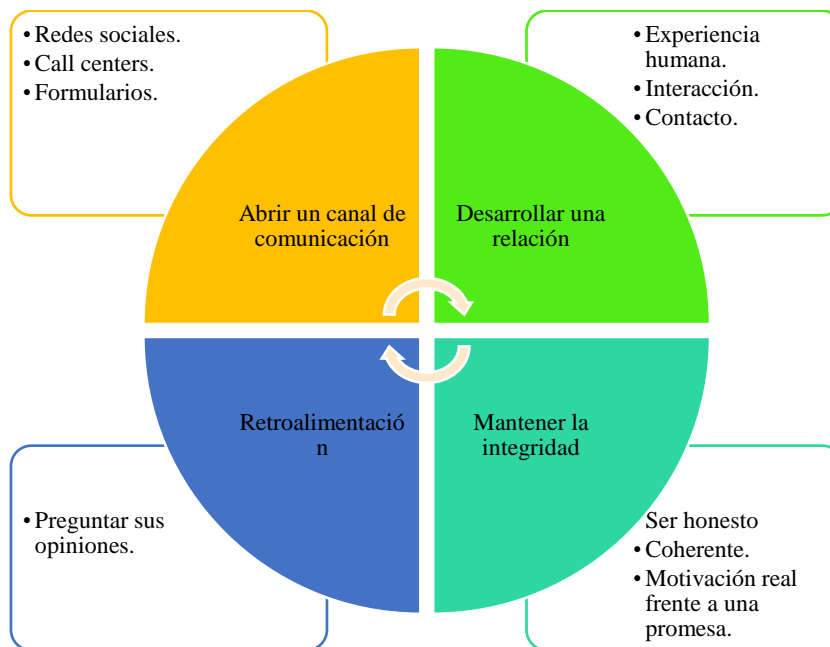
• Redes sociales.
• Call centers.
• Formularios.

• Experiencia humana.
• Interacción.
• Contacto.

Abrir un canal de comunicación

Desarrollar una relación

Retroalimentació n

Mantener la integridad

• Preguntar sus opiniones.

Ser honesto
• Coherente.
• Motivación real frente a una promesa.